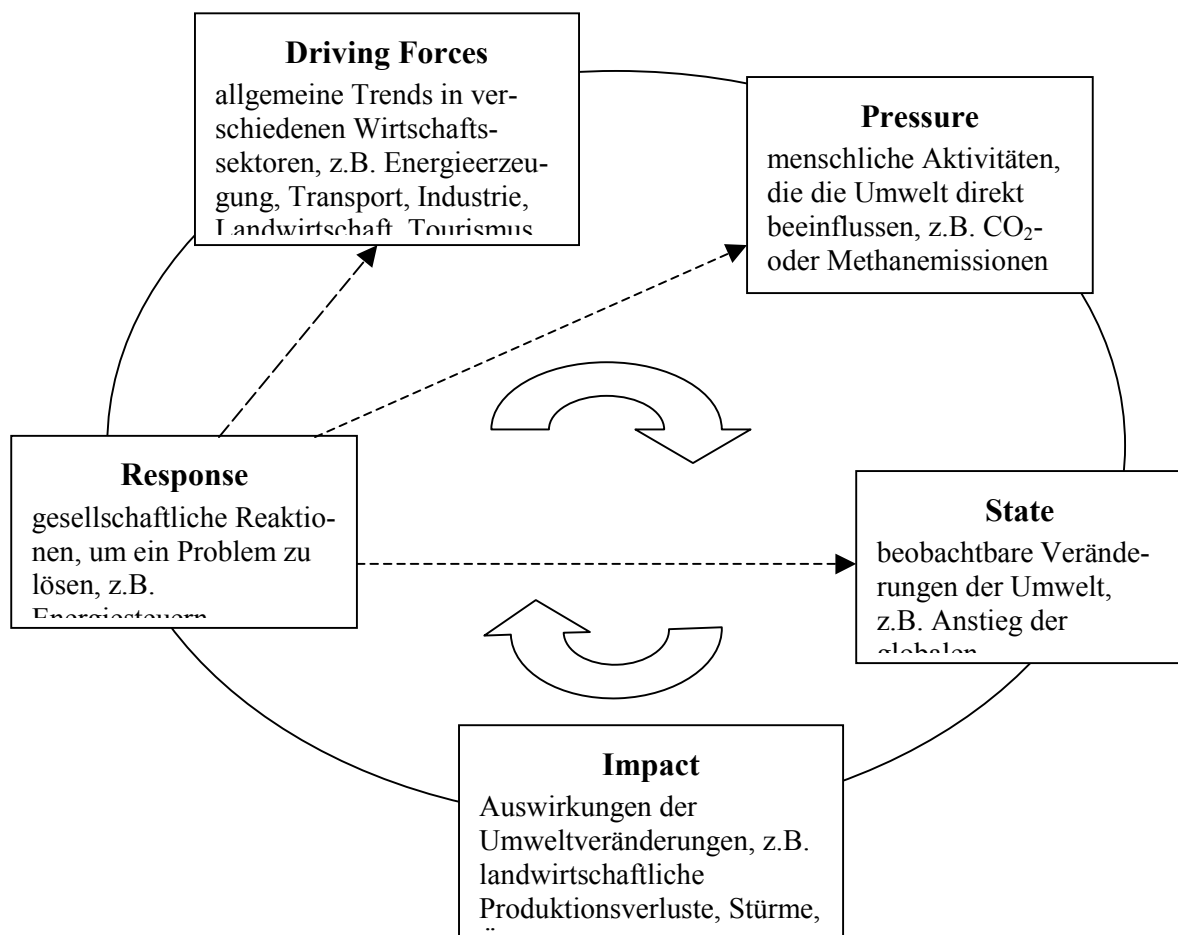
**Driving Forces**
allgemeine Trends in verschiedenen Wirtschaftssektoren, z.B. Energieerzeugung, Transport, Industrie, Landwirtschaft, Tourismus

**Pressure**
menschliche Aktivitäten, die die Umwelt direkt beeinflussen, z.B. $CO_2$- oder Methanemissionen

**Response**
gesellschaftliche Reaktionen, um ein Problem zu lösen, z.B. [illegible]

**State**
beobachtbare Veränderungen der Umwelt, z.B. Anstieg der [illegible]

**Impact**
Auswirkungen der Umweltveränderungen, z.B. landwirtschaftliche Produktionsverluste, Stürme, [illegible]